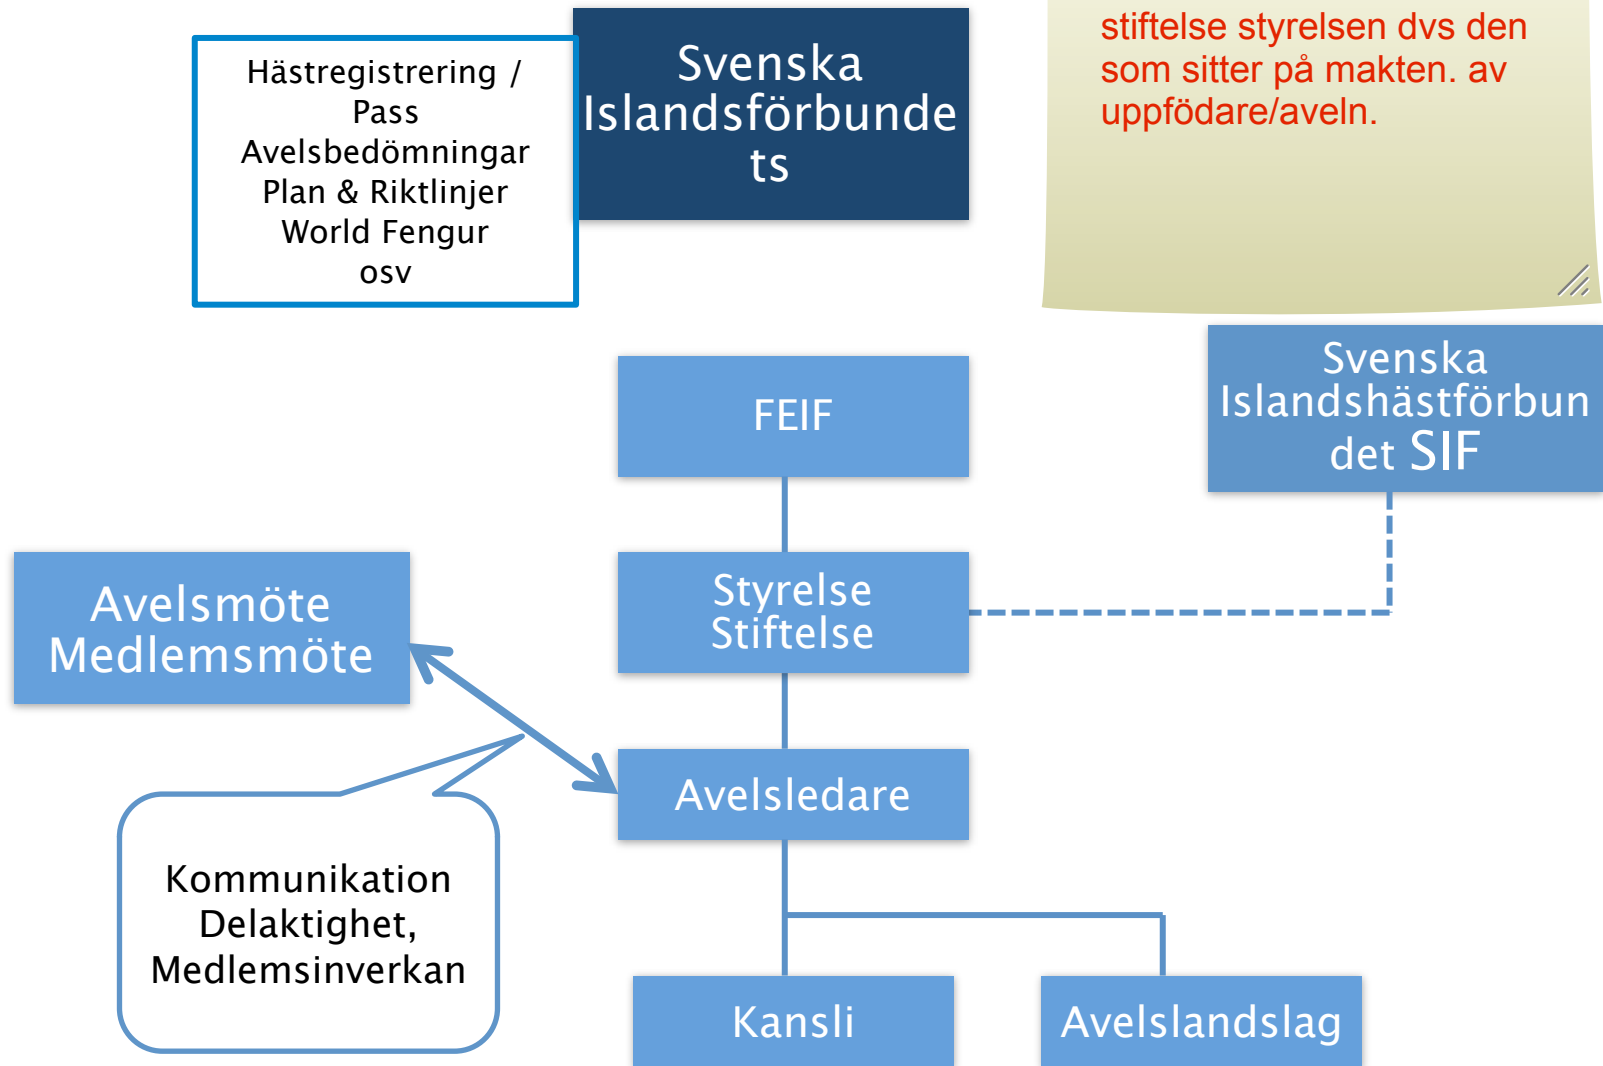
Hästregistrering / Pass
Avelsbedömningar
Plan & Riktlinjer
World Fengur
osv

Svenska Islandsförbundets

stiftelse styrelsen dvs den som sitter på makten. av uppfödare/aveln.

FEIF

Svenska Islandshästförbundet SIF

Avelsmöte
Medlemsmöte

Styrelse
Stiftelse

Avelsledare

Kommunikation
Delaktighet,
Medlemsinverkan

Kansli

Avelslandslag